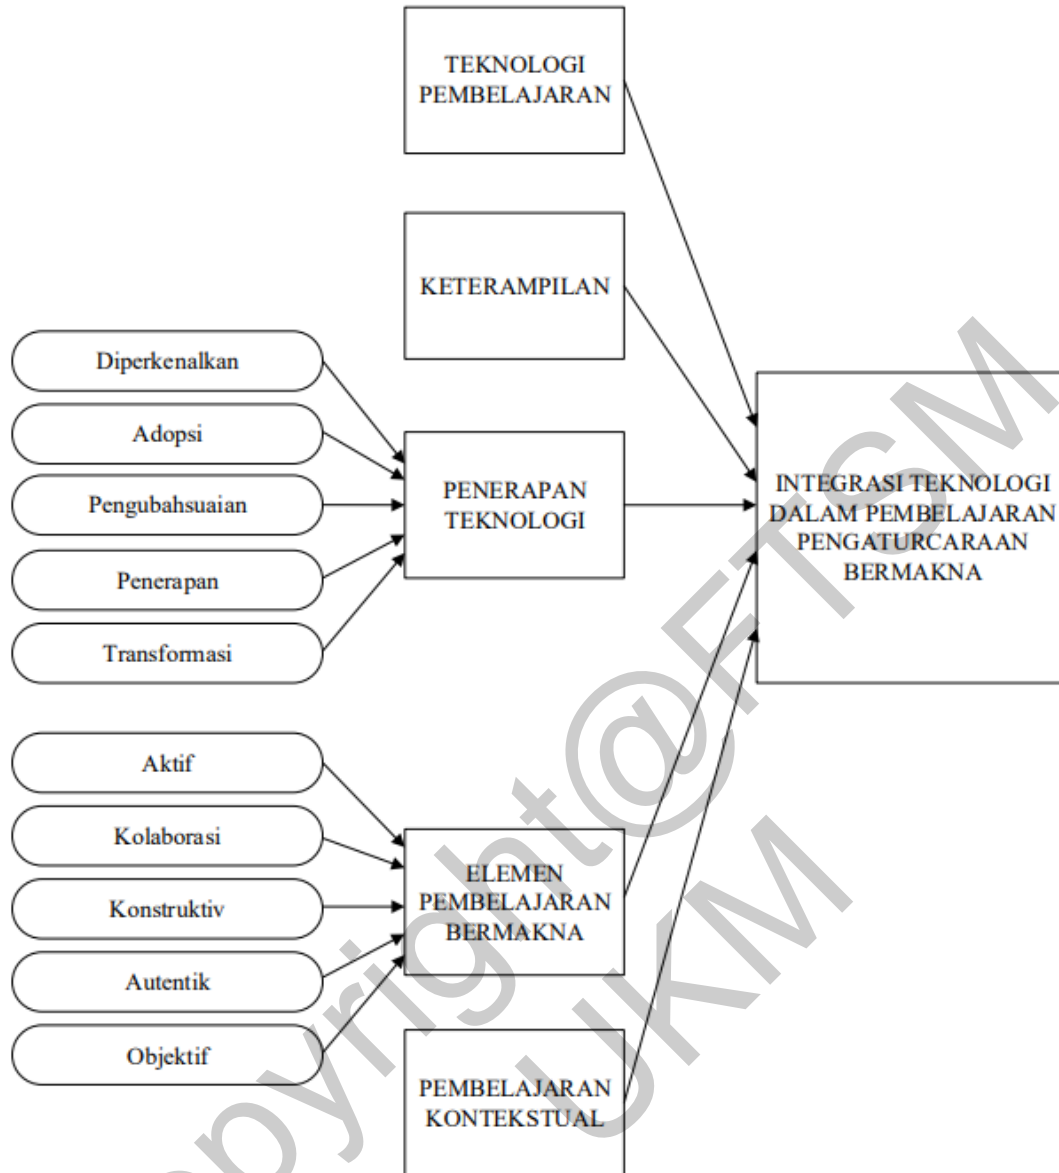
TEKNOLOGI PEMBELAJARAN

KETERAMPILAN

Diperkenalkan

Adopsi

Pengubahsuaian

Penerapan

Transformasi

PENERAPAN TEKNOLOGI

INTEGRASI TEKNOLOGI DALAM PEMBELAJARAN PENGATURCARAAN BERMAKNA

Aktif

Kolaborasi

Konstruktiv

Autentik

Objektif

ELEMEN PEMBELAJARAN BERMAKNA

PEMBELAJARAN KONTEKSTUAL

Copyright@FTSM UKM